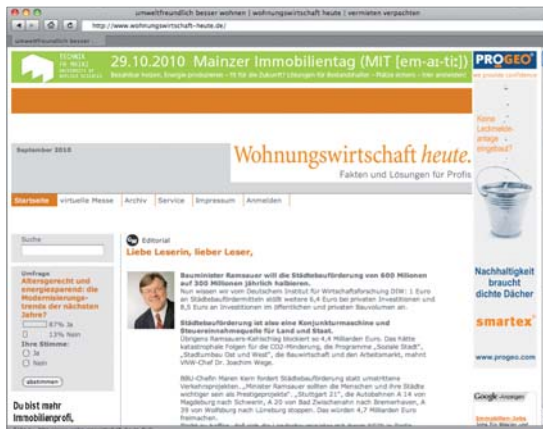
umweltfreundlich besser wohnen | wohnungswirtschaft heute | vermieten verpachten

http://www.wohnungswirtschaft-heute.de/

umweltfreundlich besser

TECHNIK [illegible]

29.10.2010 Mainzer Immobilientag (MIT [em-aɪ-tiː])

Besonder heizen, Energie produzieren – fit für die Zukunft? Lösungen für Bestandshalter – Plätze sichern – Jetzt anmelden!

PROGEO

September 2010

Wohnungswirtschaft heute.

Fakten und Lösungen für Profis

Startseite | virtuelle Messe | Archiv | Service | Impressum | Anmelden

Suche

Umfrage
Altersgerecht und energiesparend: die Modernisierungstrends der nächsten Jahre?
67% Ja
13% Nein
Ihre Stimme:
Ja
Nein
abstimmen

Du bist mehr Immobilienprofi,

Editorial

Liebe Leserin, lieber Leser,

Bauminister Ramsauer will die Städtebauförderung von 600 Millionen auf 300 Millionen jährlich halbieren.
Nun wissen wir vom Deutschen Institut für Wirtschaftsforschung DIW: 1 Euro an Städtebauförderungsmitteln stößt weitere 8,5 Euro an privaten Investitionen und 8,5 Euro an Investitionen im öffentlichen und privaten Bauvolumen an.

Städtebauförderung ist also eine Konjunkturmaschine und Steuereinnahmequelle für Land und Stadt.
Übrigens Ramsauers-Kahlschlag blockiert so 4,4 Milliarden Euro. Das hätte katastrophale Folgen für die CO2-Minderung, die Programme „Soziale Stadt", „Stadtumbau Ost und West", die Bauwirtschaft und den Arbeitsmarkt, mahnt VNW-Chef Dr. Joachim Wege.

BBU-Chefin Maren Kern fordert Städtebauförderung statt umstrittene Verkehrsprojekten. „Minister Ramsauer sollte die Menschen und ihre Städte wichtiger sein als Prestigeprojekte", „Stuttgart 21", die Autobahnen A 14 von Magdeburg nach Schwerin, A 20 von Bad Zwischenahn nach Bremerhaven, A 39 von Wolfsburg nach Lüneburg stoppen. Das würden 4,7 Milliarden Euro freimachen.

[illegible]

Keine Lecknebenanlage eingebaut?

Nachhaltigkeit braucht dichte Dächer

smartex

www.progeo.com

Google Anzeigen

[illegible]